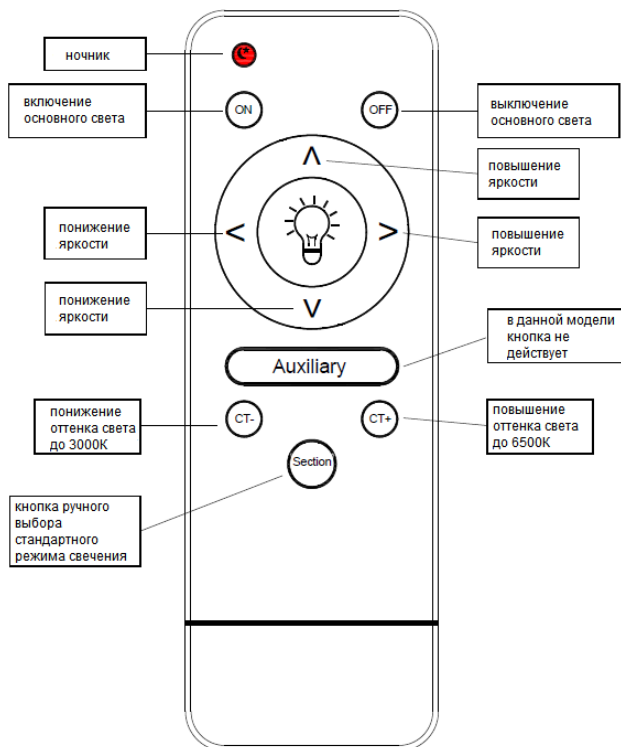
ночник

включение основного света

ON

OFF

выключение основного света

Λ

повышение яркости

понижение яркости

<

>

повышение яркости

понижение яркости

V

в данной модели кнопка не действует

Auxiliary

понижение оттенка света до 3000К

CT-

CT+

повышение оттенка света до 6500К

Section

кнопка ручного выбора стандартного режима свечения